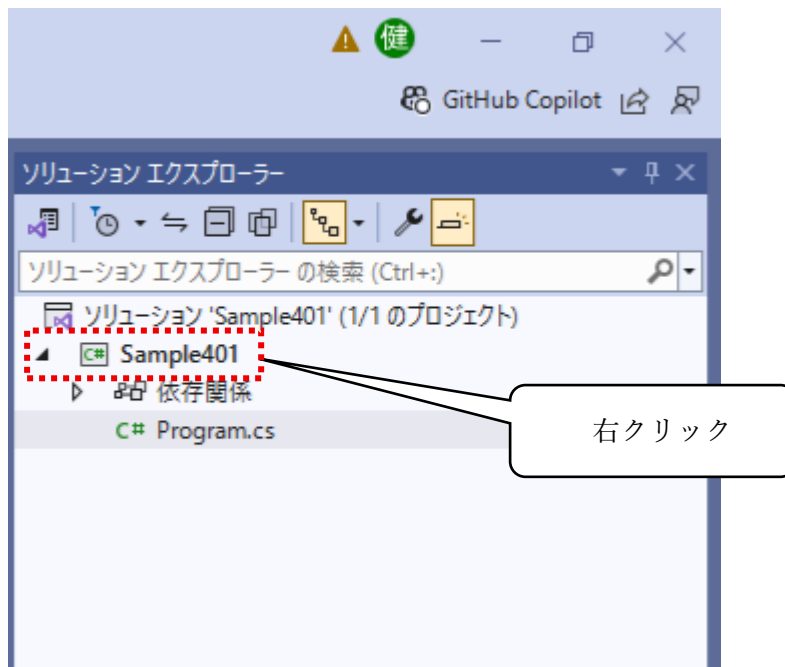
健

GitHub Copilot

ソリューション エクスプローラー

ソリューション エクスプローラー の検索 (Ctrl+:)

ソリューション 'Sample401' (1/1 のプロジェクト)

C# Sample401

依存関係

C# Program.cs

右クリック